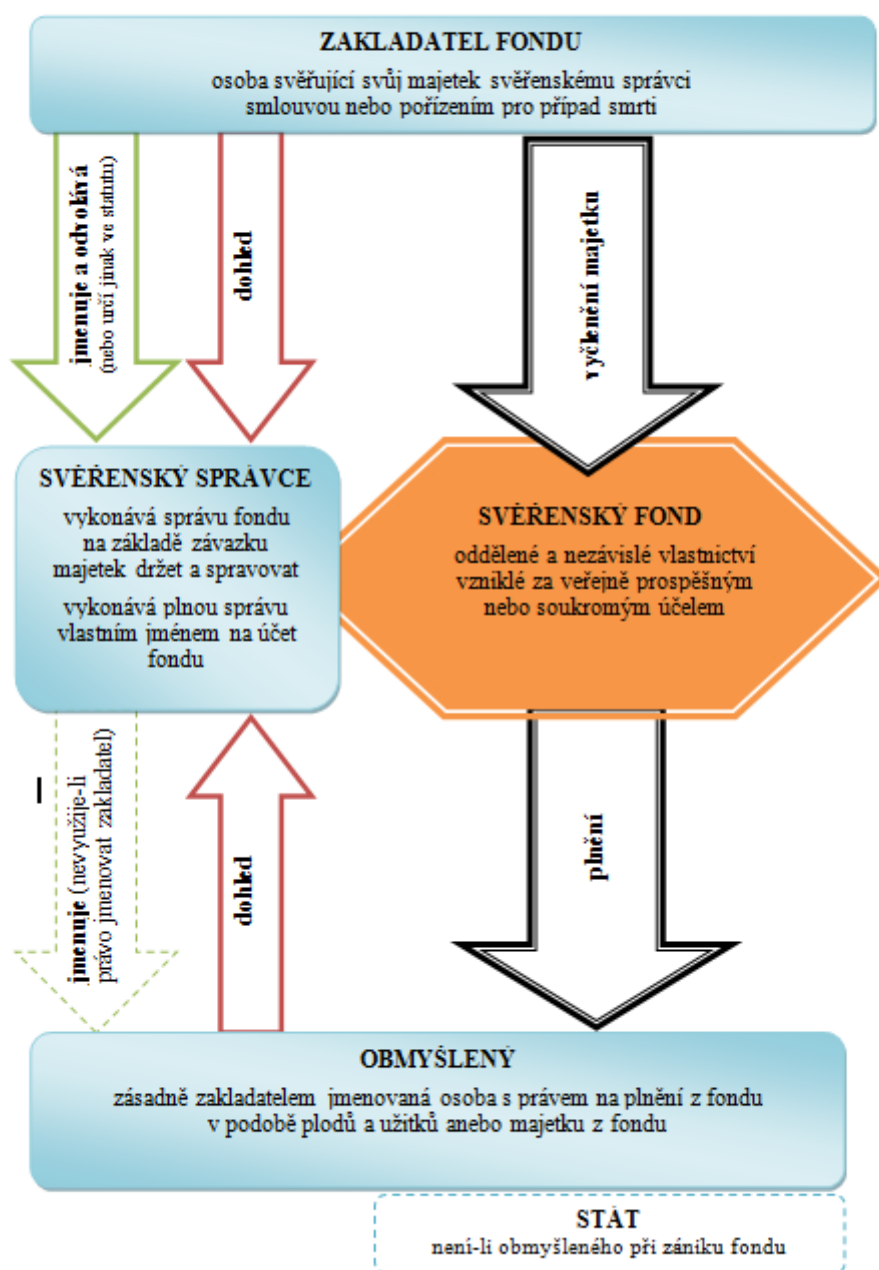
ZAKLADATEL FONDU

osoba svěřující svůj majetek svěřenskému správci smlouvou nebo pořízením pro případ smrti

jmenuje a odvolává (nebo určí jinak ve statutu)

dohled

vyčlenění majetku

SVĚŘENSKÝ SPRÁVCE

vykonává správu fondu na základě závazku majetek držet a spravovat

vykonává plnou správu vlastním jménem na účet fondu

SVĚŘENSKÝ FOND

oddělené a nezávislé vlastnictví vzniklé za veřejně prospěšným nebo soukromým účelem

jmenuje (nevyužije-li právo jmenovat zakladatel)

dohled

plnění

OBMYŠLENÝ

zásadně zakladatelem jmenovaná osoba s právem na plnění z fondu v podobě plodů a užitků anebo majetku z fondu

STÁT

není-li obmyšleného při zániku fondu